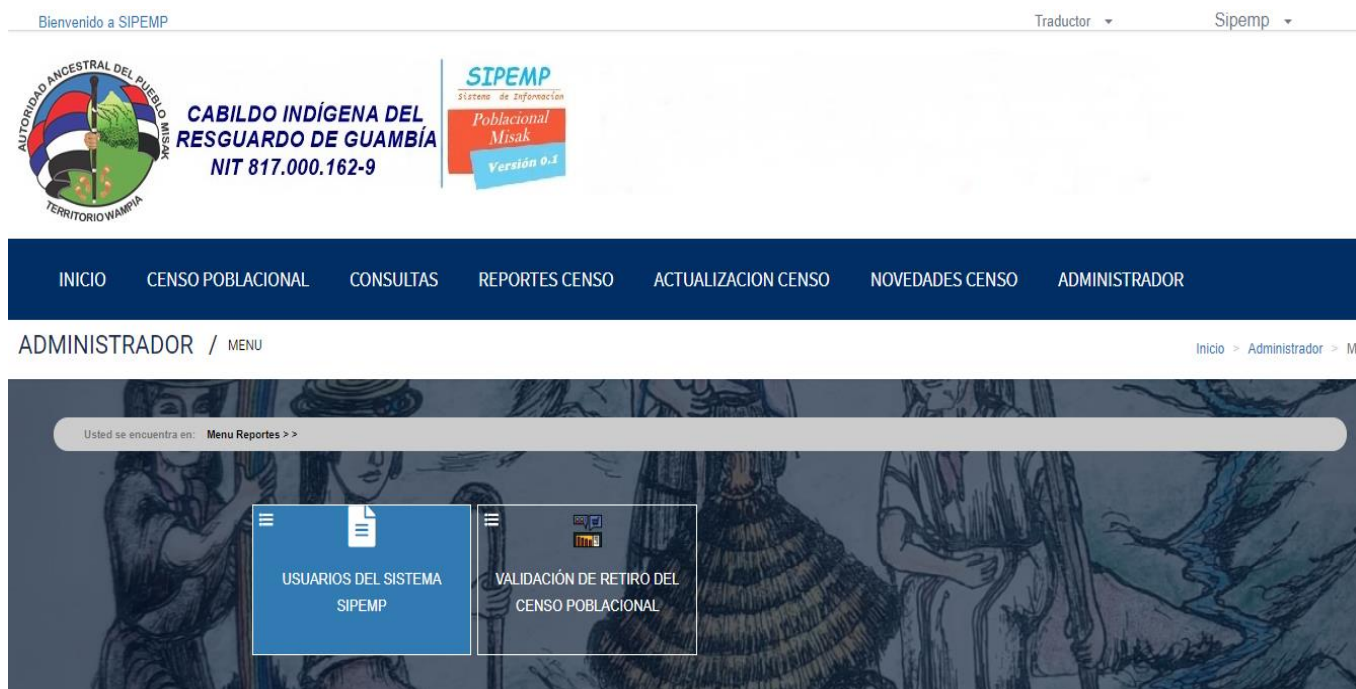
Bienvenido a SIPEMP

Traductor ▾

Sipemp ▾

AUTORIDAD ANCESTRAL DEL PUEBLO MISAK

TERRITORIO WAMPIA

CABILDO INDÍGENA DEL RESGUARDO DE GUAMBÍA

NIT 817.000.162-9

SIPEMP

Sistema de Información

Poblacional Misak

Versión 0.1

INICIO CENSO POBLACIONAL CONSULTAS REPORTES CENSO ACTUALIZACION CENSO NOVEDADES CENSO ADMINISTRADOR

ADMINISTRADOR / MENU

Inicio > Administrador > M

Usted se encuentra en: Menu Reportes > >

USUARIOS DEL SISTEMA SIPEMP

VALIDACIÓN DE RETIRO DEL CENSO POBLACIONAL